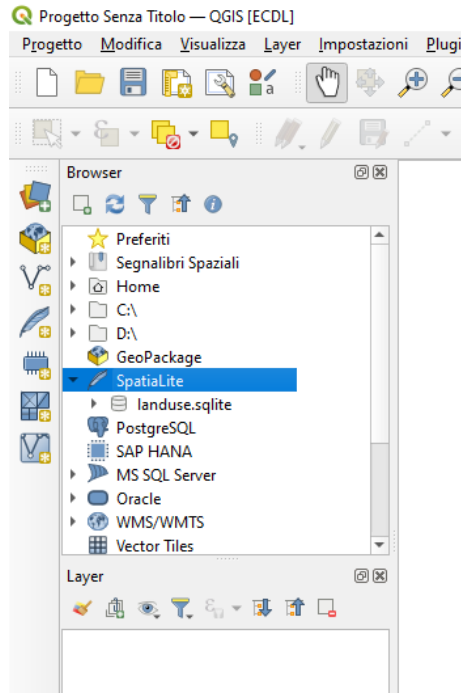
Progetto Senza Titolo — QGIS [ECDL]

Progetto Modifica Visualizza Layer Impostazioni Plugi

Browser

Preferiti
Segnalibri Spaziali
Home
C:\
D:\
GeoPackage
SpatiaLite
landuse.sqlite
PostgreSQL
SAP HANA
MS SQL Server
Oracle
WMS/WMTS
Vector Tiles

Layer